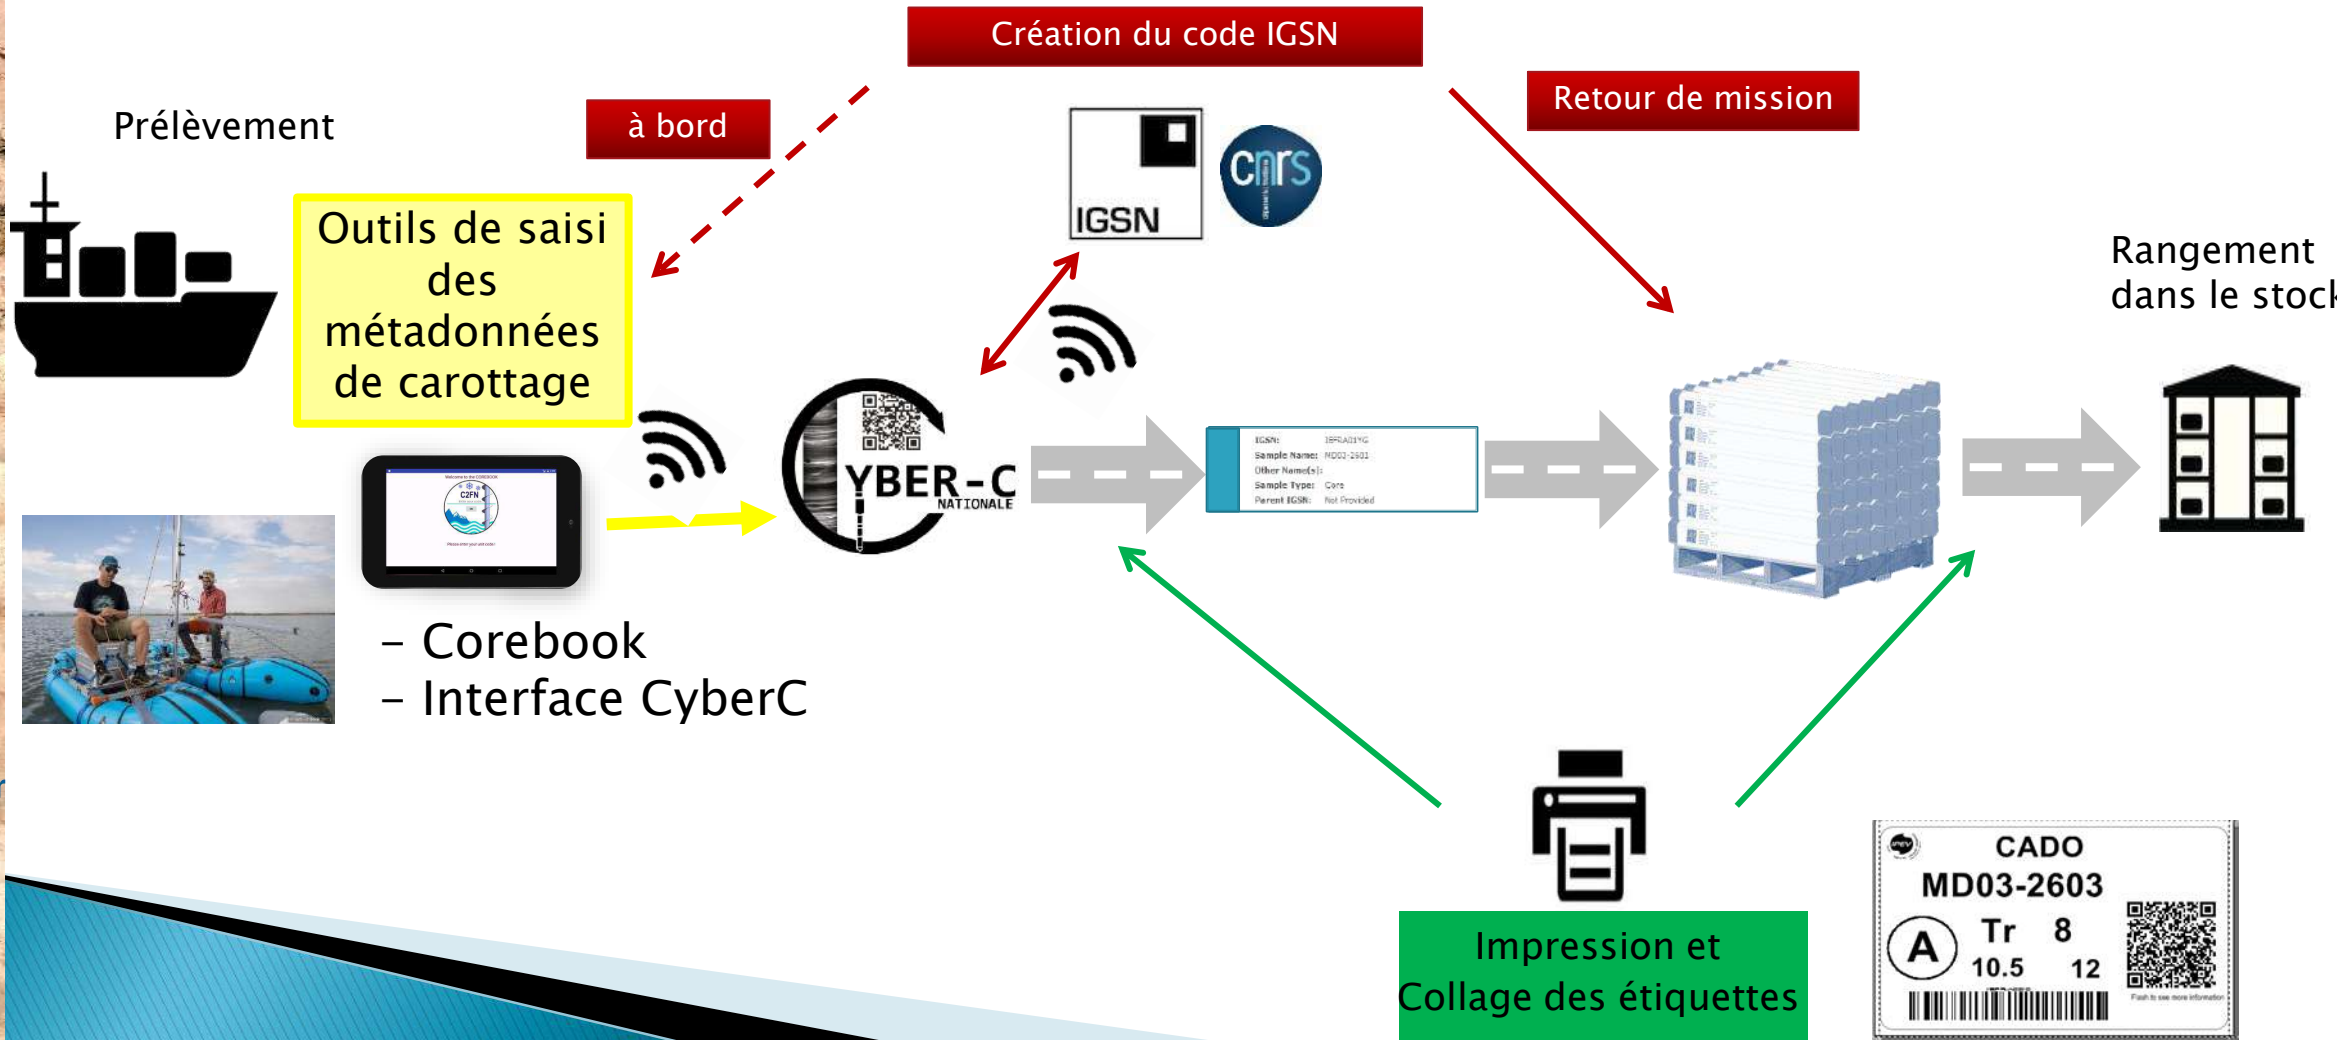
Création du code IGSN

Prélèvement

à bord

Retour de mission

Outils de saisi des métadonnées de carottage

IGSN

cnrs

Rangement dans le stock

YBER-C NATIONALE

IGSN: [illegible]
Sample Name: MD03-2603
Other Name(s):
Sample Type: Core
Parent IGSN: Not Provided

C2FN

- Corebook
- Interface CyberC

Impression et Collage des étiquettes

CADO
MD03-2603
A Tr 8
10.5 12